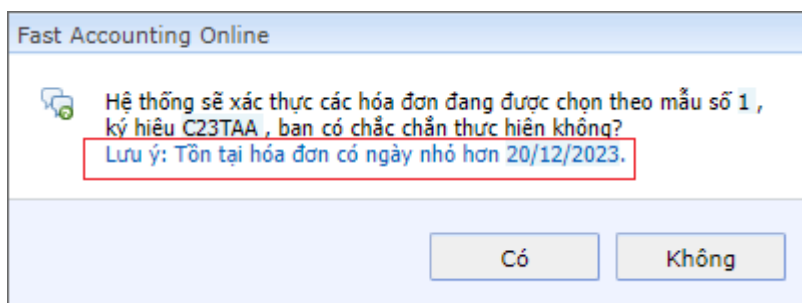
Fast Accounting Online

Hệ thống sẽ xác thực các hóa đơn đang được chọn theo mẫu số 1 , ký hiệu C23TAA , bạn có chắc chắn thực hiện không?
Lưu ý: Tồn tại hóa đơn có ngày nhỏ hơn 20/12/2023.

Có

Không